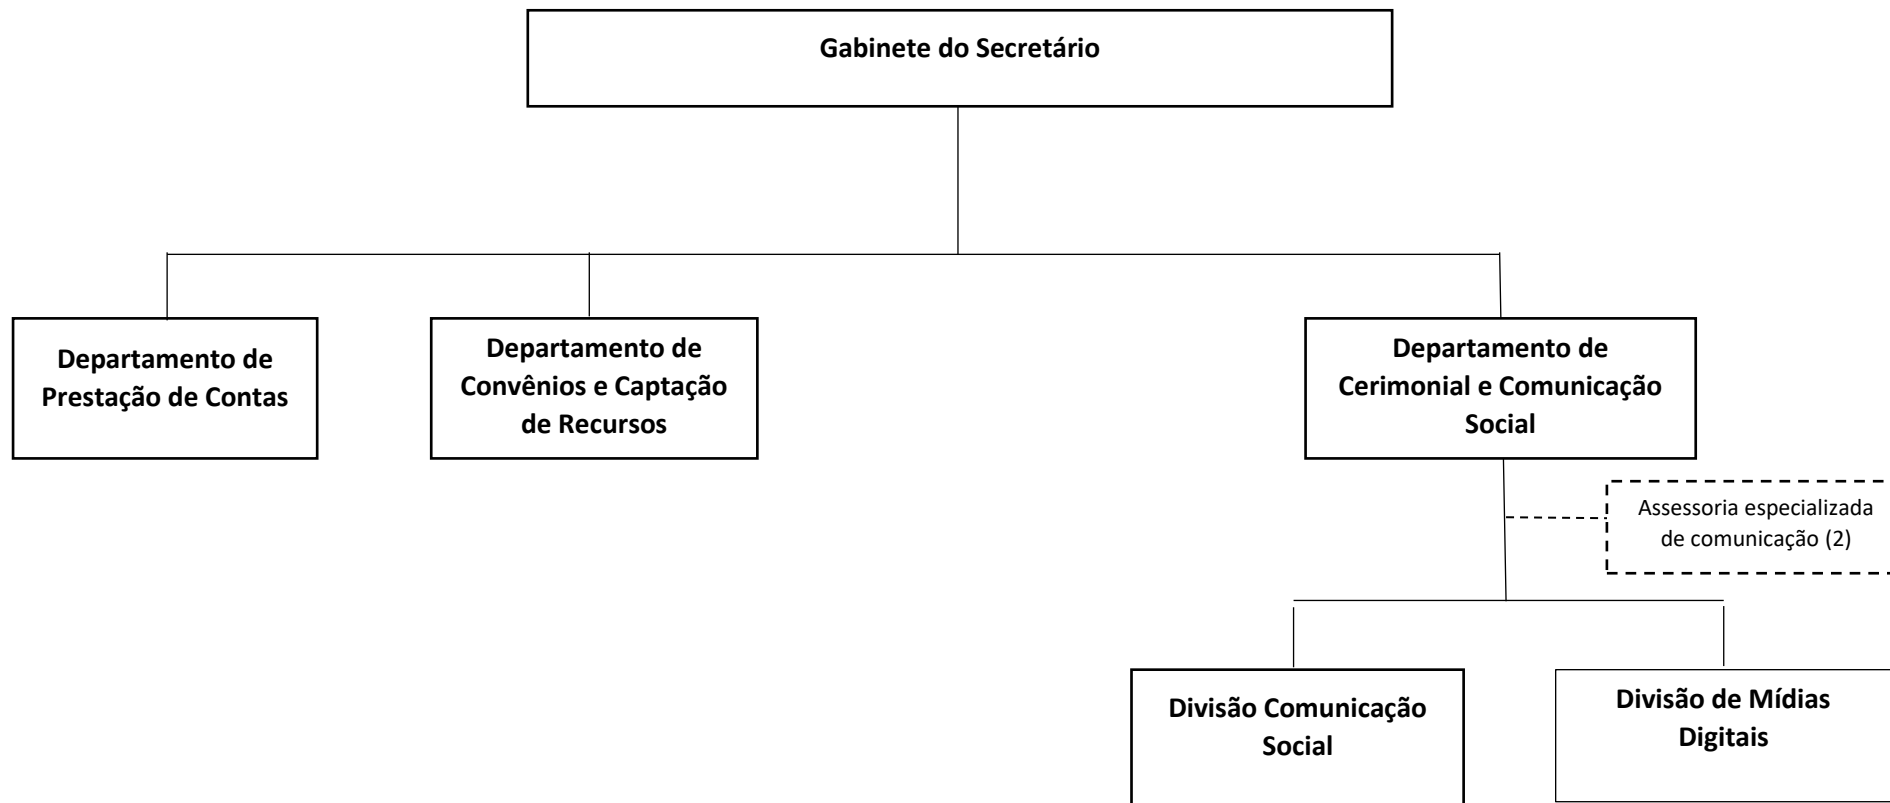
Gabinete do Secretário

Departamento de Prestação de Contas

Departamento de Convênios e Captação de Recursos

Departamento de Cerimonial e Comunicação Social

Assessoria especializada de comunicação (2)

Divisão Comunicação Social

Divisão de Mídias Digitais